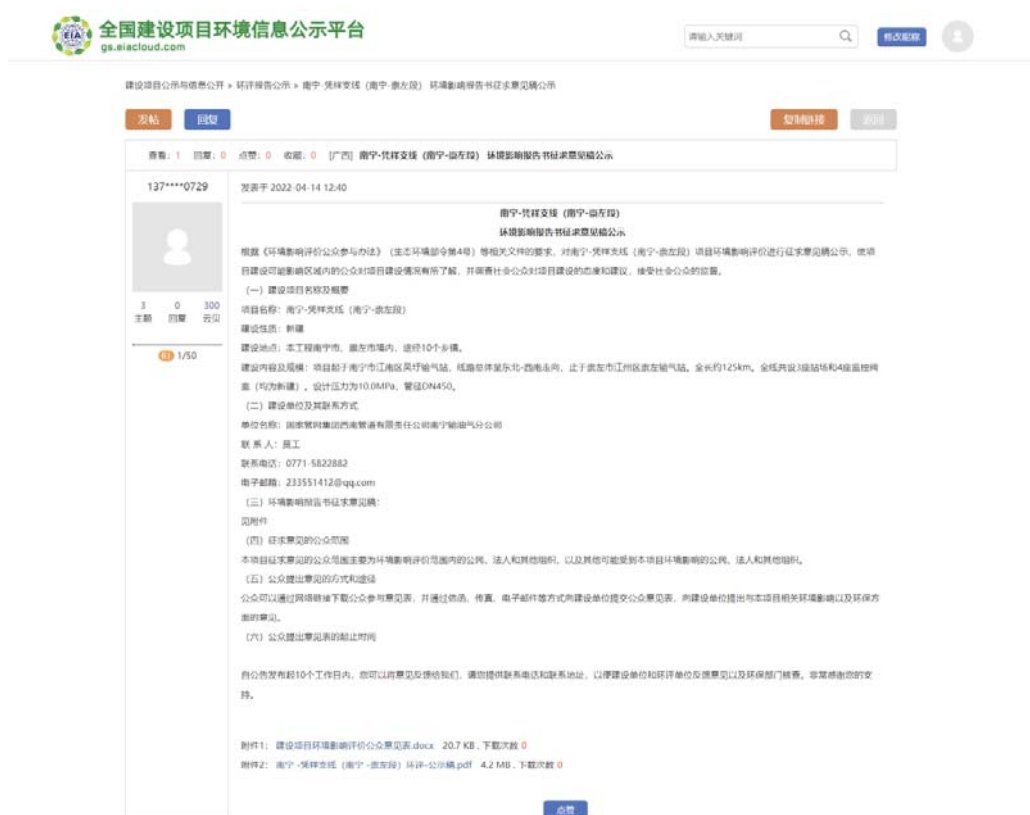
全国建设项目环境信息公示平台
gs.eiacloud.com

EIA

请输入关键词

修改昵称

建设项目公示与信息公开 » 环评报告公示 » 南宁-凭祥支线（南宁-崇左段）环境影响报告书征求意见稿公示

发帖 回复

复制链接 返回

查看：1 回复：0 点赞：0 收藏：0 [广西] 南宁-凭祥支线（南宁-崇左段）环境影响报告书征求意见稿公示

137****0729

3 主题 0 回帖 300 云贝

1/50

发表于 2022-04-14 12:40

南宁-凭祥支线（南宁-崇左段）
环境影响报告书征求意见稿公示

根据《环境影响评价公众参与办法》（生态环境部令第4号）等相关文件的要求，对南宁-凭祥支线（南宁-崇左段）项目环境影响评价进行征求意见稿公示，使项目建设可能影响区域内的公众对项目建设情况有所了解，并调查社会公众对项目建设的态度和建议，接受社会公众的监督。

（一）建设项目名称及概要

项目名称：南宁-凭祥支线（南宁-崇左段）

建设性质：新建

建设地点：本工程南宁市、崇左市境内，途经10个乡镇。

建设内容及规模：项目起于南宁市江南区吴圩输气站，线路总体呈东北-西南走向，止于崇左市江州区崇左输气站。全长约125km，全线共设3座站场和4座监控阀室（均为新建），设计压力为10.0MPa，管径DN450。

（二）建设单位及其联系方式

单位名称：国家管网集团西南管道有限责任公司南宁输油气分公司

联 系 人：熊工

联系电话：0771-5822882

电子邮箱：233551412@qq.com

（三）环境影响报告书征求意见稿：

见附件

（四）征求意见的公众范围

本项目征求意见的公众范围主要为环境影响评价范围内的公民、法人和其他组织，以及其他可能受到本项目环境影响的公民、法人和其他组织。

（五）公众提出意见的方式和途径

公众可以通过网络链接下载公众参与意见表，并通过信函、传真、电子邮件等方式向建设单位提交公众意见表，向建设单位提出与本项目相关环境影响以及环保方面的意见。

（六）公众提出意见表的起止时间

自公告发布起10个工作日内，您可以将意见反馈给我们，请您提供联系电话和联系地址，以便建设单位和环评单位及时反馈意见以及环保部门核查。非常感谢您的支持。

附件1：建设项目环境影响评价公众意见表.docx 20.7 KB，下载次数 0

附件2：南宁-凭祥支线（南宁-崇左段）环评-公示稿.pdf 4.2 MB，下载次数 0

点赞